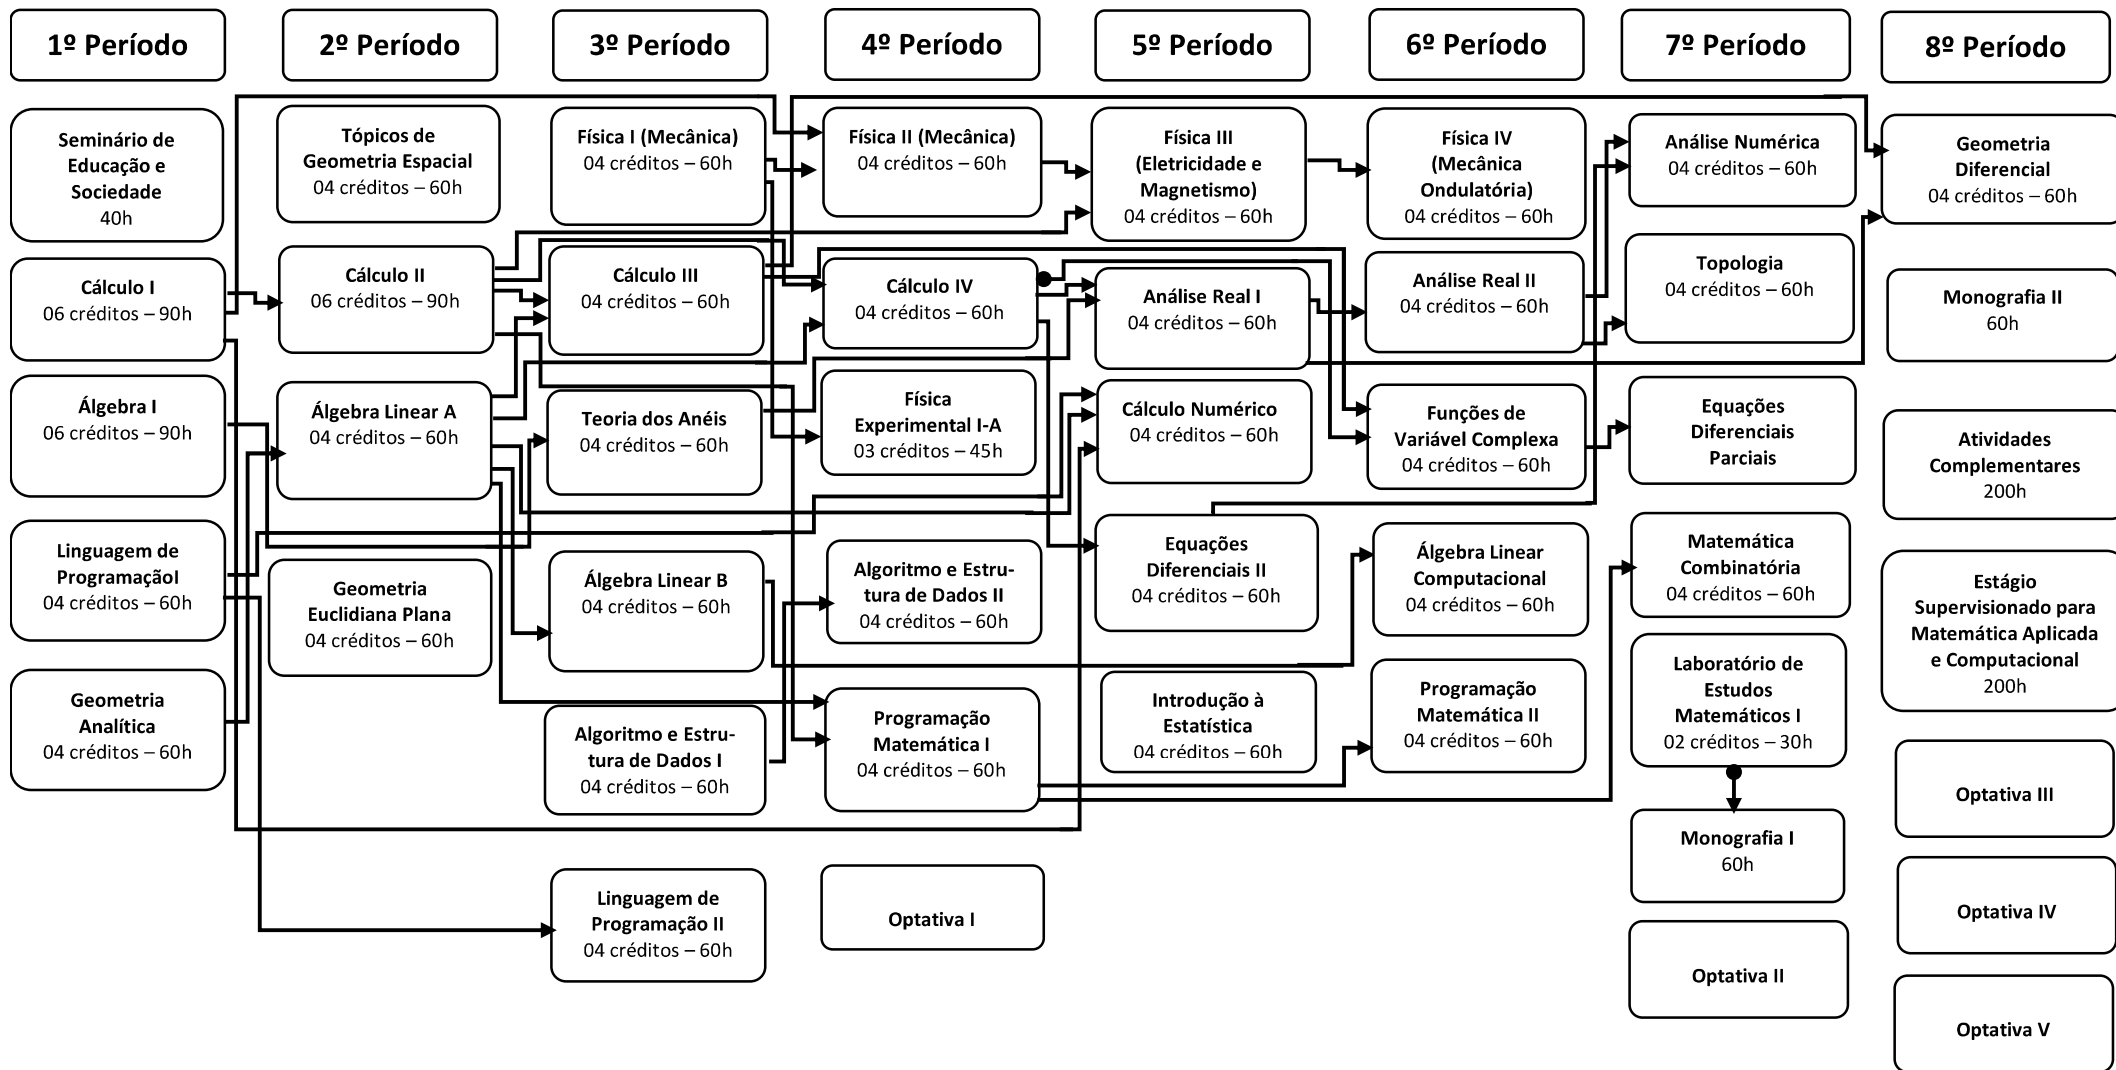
1º Período

Seminário de Educação e Sociedade
40h

Cálculo I
06 créditos – 90h

Álgebra I
06 créditos – 90h

Linguagem de ProgramaçãoI
04 créditos – 60h

Geometria Analítica
04 créditos – 60h

2º Período

Tópicos de Geometria Espacial
04 créditos – 60h

Cálculo II
06 créditos – 90h

Álgebra Linear A
04 créditos – 60h

Geometria Euclidiana Plana
04 créditos – 60h

3º Período

Física I (Mecânica)
04 créditos – 60h

Cálculo III
04 créditos – 60h

Teoria dos Anéis
04 créditos – 60h

Álgebra Linear B
04 créditos – 60h

Algoritmo e Estrutura de Dados I
04 créditos – 60h

Linguagem de Programação II
04 créditos – 60h

4º Período

Física II (Mecânica)
04 créditos – 60h

Cálculo IV
04 créditos – 60h

Física Experimental I-A
03 créditos – 45h

Algoritmo e Estrutura de Dados II
04 créditos – 60h

Programação Matemática I
04 créditos – 60h

Optativa I

5º Período

Física III (Eletricidade e Magnetismo)
04 créditos – 60h

Análise Real I
04 créditos – 60h

Cálculo Numérico
04 créditos – 60h

Equações Diferenciais II
04 créditos – 60h

Introdução à Estatística
04 créditos – 60h

6º Período

Física IV (Mecânica Ondulatória)
04 créditos – 60h

Análise Real II
04 créditos – 60h

Funções de Variável Complexa
04 créditos – 60h

Álgebra Linear Computacional
04 créditos – 60h

Programação Matemática II
04 créditos – 60h

7º Período

Análise Numérica
04 créditos – 60h

Topologia
04 créditos – 60h

Equações Diferenciais Parciais

Matemática Combinatória
04 créditos – 60h

Laboratório de Estudos Matemáticos I
02 créditos – 30h

Monografia I
60h

Optativa II

8º Período

Geometria Diferencial
04 créditos – 60h

Monografia II
60h

Atividades Complementares
200h

Estágio Supervisionado para Matemática Aplicada e Computacional
200h

Optativa III

Optativa IV

Optativa V